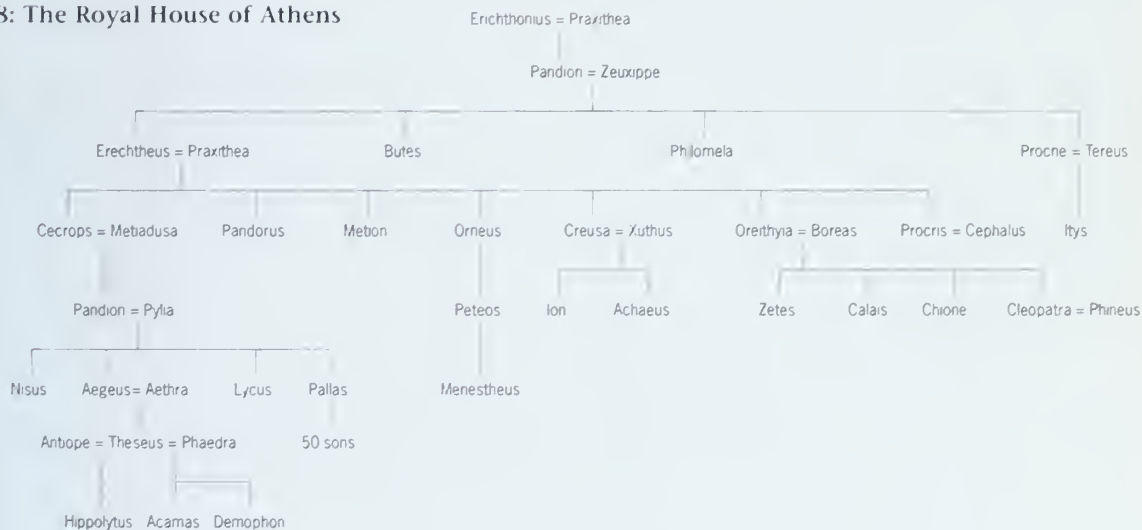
3: The Royal House of Athens

Erichthonius = Praxithea

Pandion = Zeuxippe

Erechtheus = Praxithea

Butes

Philomela

Procne = Tereus

Cecrops = Metiadusa

Pandorus

Metion

Orneus

Creusa = Xuthus

Oreithyia = Boreas

Procris = Cephalus

Itys

Pandion = Pylia

Peteos

Ion

Achaeus

Zetes

Calais

Chione

Cleopatra = Phineus

Nisus

Aegeus = Aethra

Lycus

Pallas

Menestheus

Antiope = Theseus = Phaedra

50 sons

Hippolytus

Acamas

Demophon